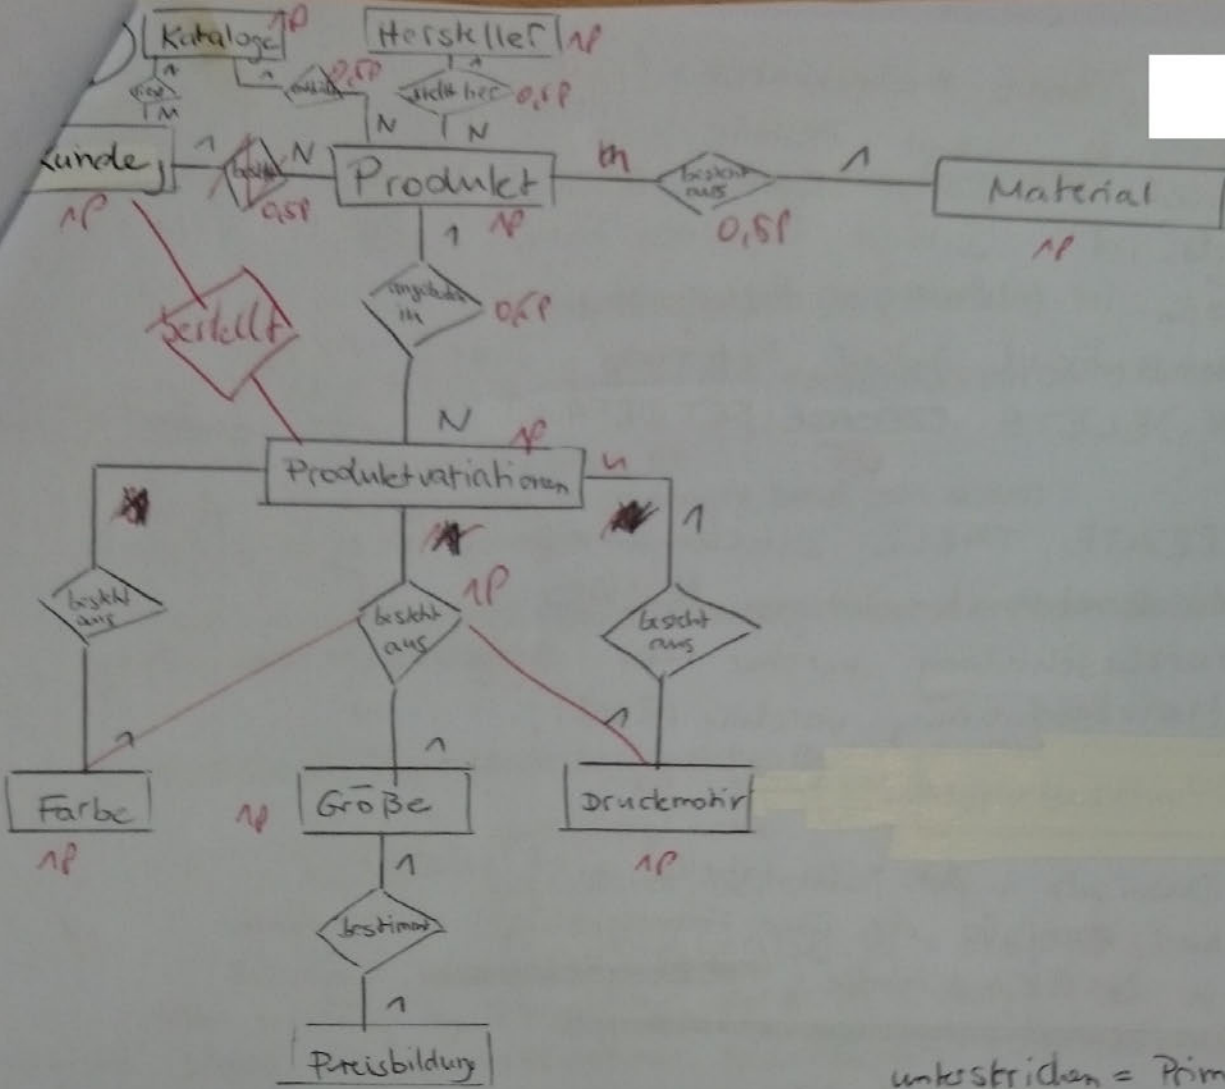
Kataloge 1P
Hersteller 1P
1
M
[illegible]
1
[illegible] 0,5P
stellt her 0,5P
N
N
Kunde
1
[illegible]
N
Produkt
m
besteht aus
1
Material
1P
0,5P
1 1P
0,5P
1P
bestellt
angeboten in
0,5P
N
1P
Produktvariationen
n
1
besteht aus
besteht aus 1P
besteht aus
1
1
1
Farbe
1P
Größe
Druckmotiv
1P
1P
1
bestimmt
1
Preisbildung
unterstrichen = Prim